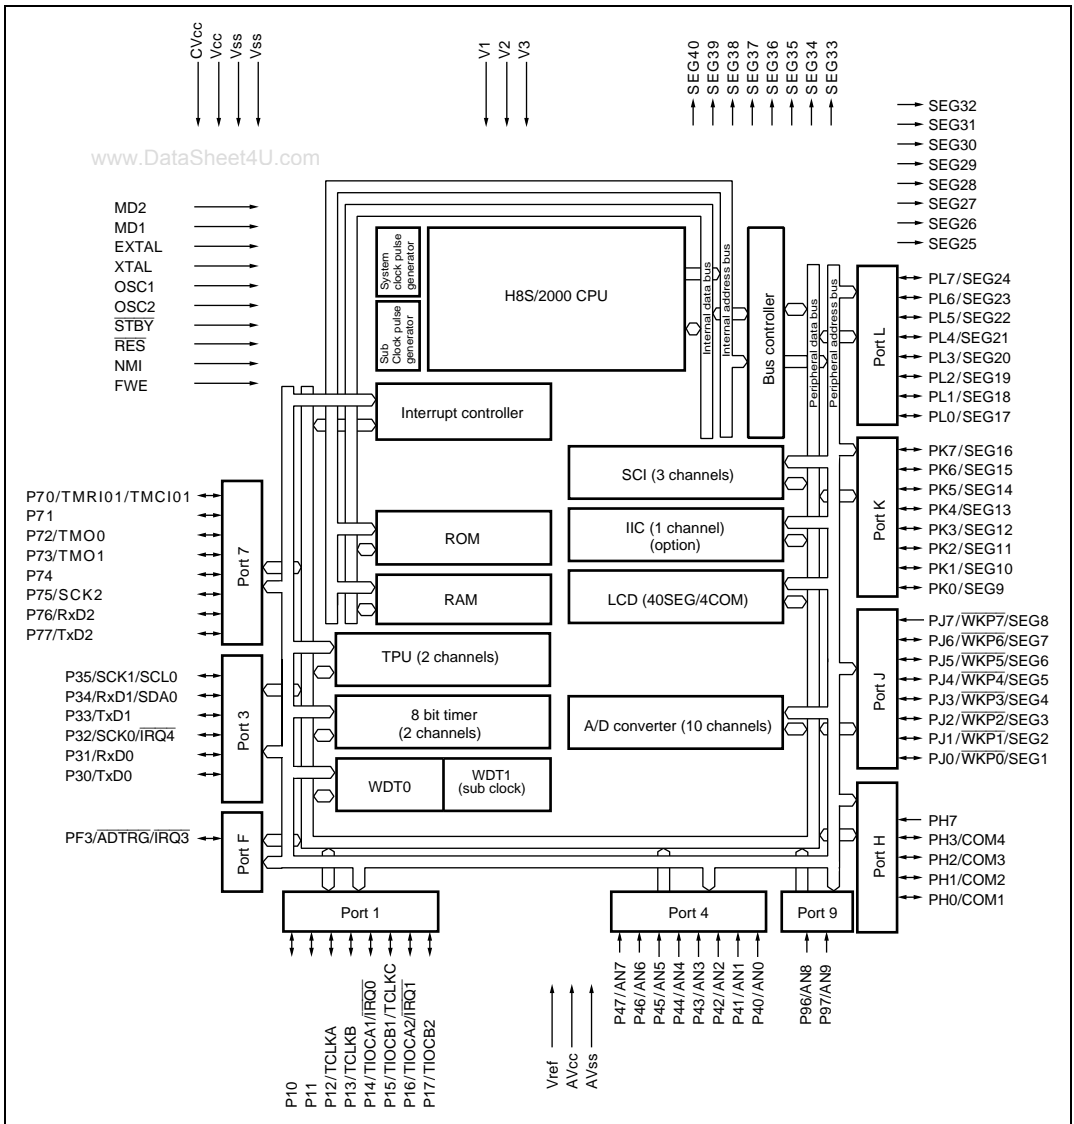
CVcc
Vcc
Vss
Vss

V1
V2
V3

SEG40
SEG39
SEG38
SEG37
SEG36
SEG35
SEG34
SEG33

SEG32
SEG31
SEG30
SEG29
SEG28
SEG27
SEG26
SEG25

www.DataSheet4U.com

MD2
MD1
EXTAL
XTAL
OSC1
OSC2
$\overline{STBY}$
$\overline{RES}$
NMI
FWE

System clock pulse generator

Sub Clock pulse generator

H8S/2000 CPU

Internal data bus
Internal address bus

Bus controller

Peripheral data bus
Peripheral address bus

Port L

PL7/SEG24
PL6/SEG23
PL5/SEG22
PL4/SEG21
PL3/SEG20
PL2/SEG19
PL1/SEG18
PL0/SEG17

Interrupt controller

Port K

PK7/SEG16
PK6/SEG15
PK5/SEG14
PK4/SEG13
PK3/SEG12
PK2/SEG11
PK1/SEG10
PK0/SEG9

SCI (3 channels)

IIC (1 channel) (option)

LCD (40SEG/4COM)

P70/TMRI01/TMCI01
P71
P72/TMO0
P73/TMO1
P74
P75/SCK2
P76/RxD2
P77/TxD2

Port 7

ROM

RAM

Port J

PJ7/$\overline{WKP7}$/SEG8
PJ6/$\overline{WKP6}$/SEG7
PJ5/$\overline{WKP5}$/SEG6
PJ4/$\overline{WKP4}$/SEG5
PJ3/$\overline{WKP3}$/SEG4
PJ2/$\overline{WKP2}$/SEG3
PJ1/$\overline{WKP1}$/SEG2
PJ0/$\overline{WKP0}$/SEG1

TPU (2 channels)

P35/SCK1/SCL0
P34/RxD1/SDA0
P33/TxD1
P32/SCK0/$\overline{IRQ4}$
P31/RxD0
P30/TxD0

Port 3

8 bit timer (2 channels)

A/D converter (10 channels)

WDT0

WDT1 (sub clock)

Port H

PH7
PH3/COM4
PH2/COM3
PH1/COM2
PH0/COM1

PF3/$\overline{ADTRG}$/$\overline{IRQ3}$

Port F

Port 1

Port 4

Port 9

P10
P11
P12/TCLKA
P13/TCLKB
P14/TIOCA1/$\overline{IRQ0}$
P15/TIOCB1/TCLKC
P16/TIOCA2/$\overline{IRQ1}$
P17/TIOCB2

Vref
AVcc
AVss

P47/AN7
P46/AN6
P45/AN5
P44/AN4
P43/AN3
P42/AN2
P41/AN1
P40/AN0

P96/AN8
P97/AN9